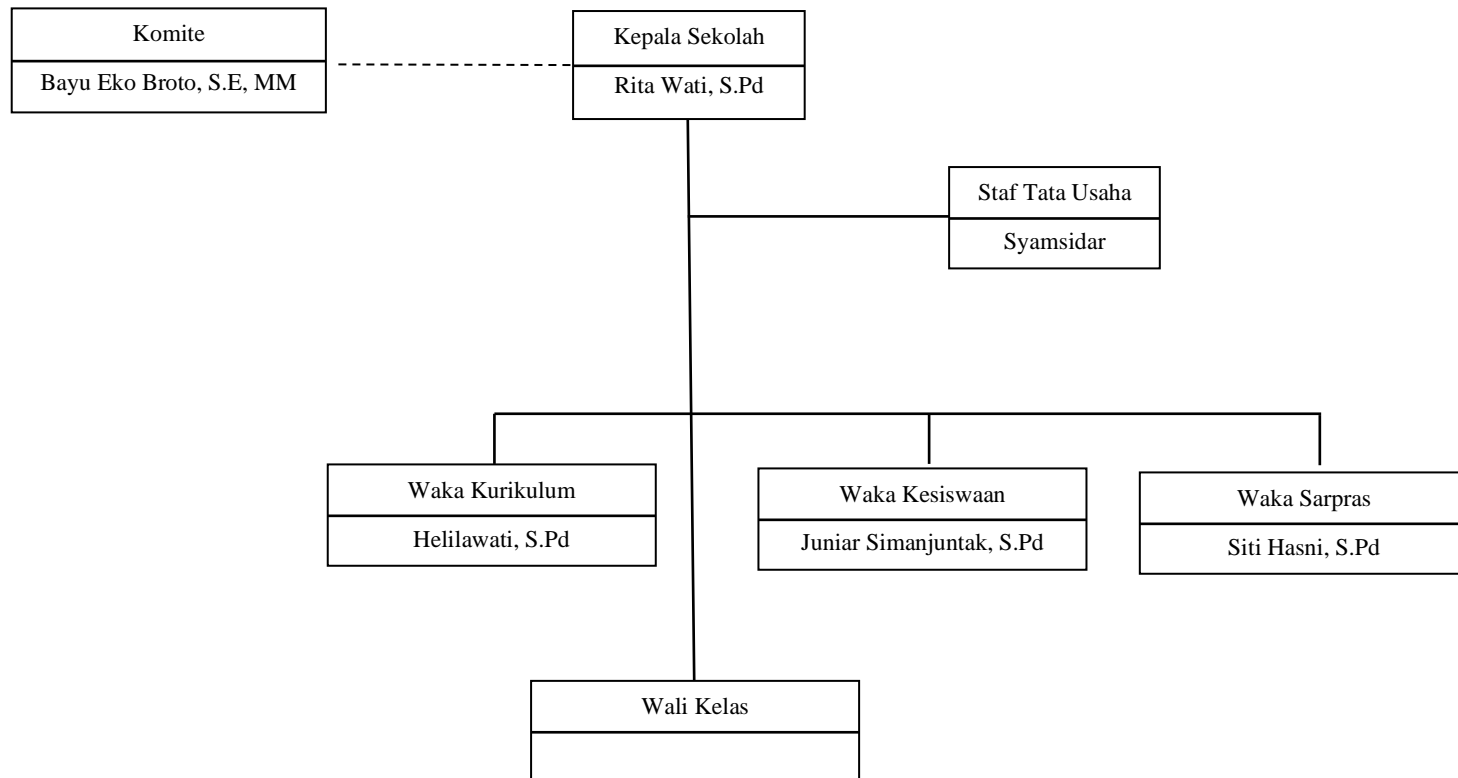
Komite
Bayu Eko Broto, S.E, MM

Kepala Sekolah
Rita Wati, S.Pd

Staf Tata Usaha
Syamsidar

Waka Kurikulum
Helilawati, S.Pd

Waka Kesiswaan
Juniar Simanjuntak, S.Pd

Waka Sarpras
Siti Hasni, S.Pd

Wali Kelas